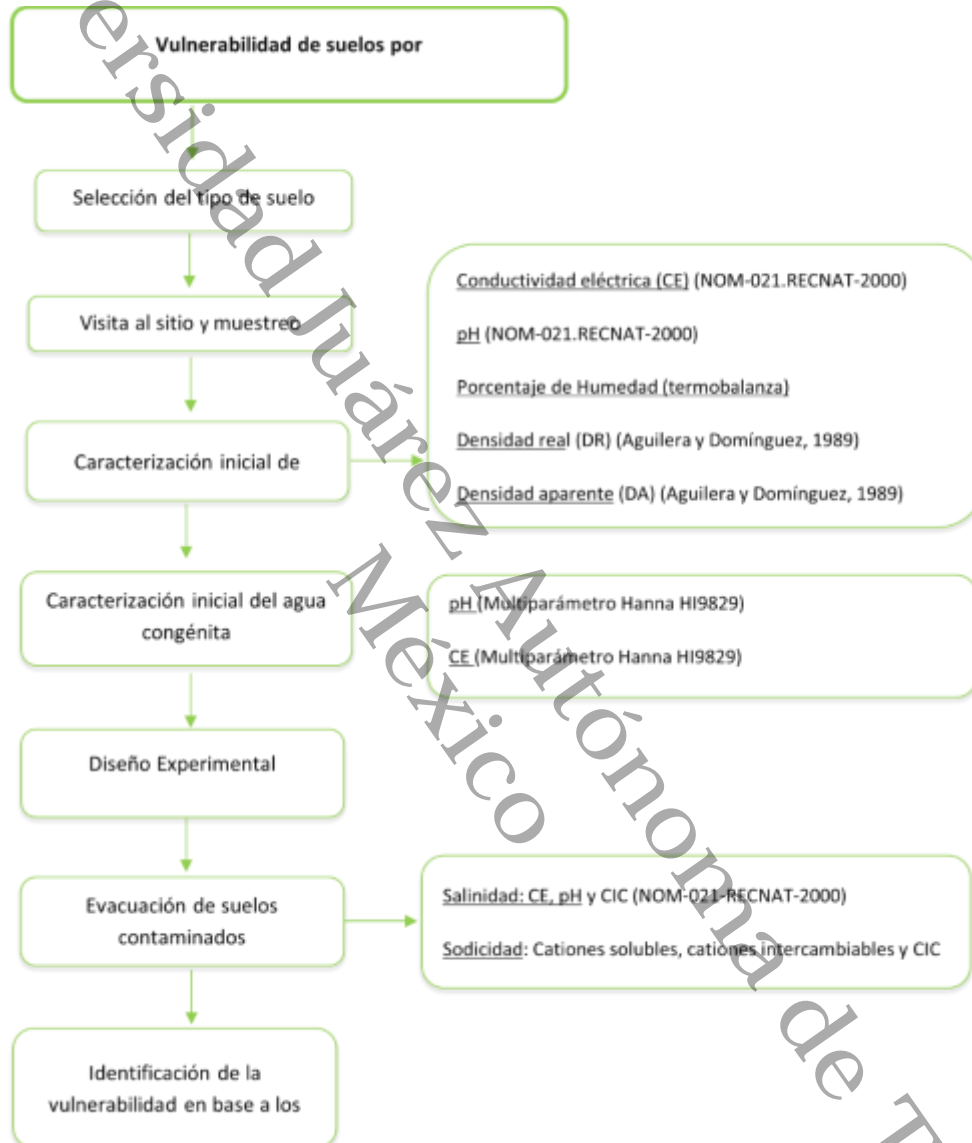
Vulnerabilidad de suelos por

Selección del tipo de suelo

Visita al sitio y muestreo

Caracterización inicial de

Conductividad eléctrica (CE) (NOM-021.RECNAT-2000)

pH (NOM-021.RECNAT-2000)

Porcentaje de Humedad (termobalanza)

Densidad real (DR) (Aguilera y Domínguez, 1989)

Densidad aparente (DA) (Aguilera y Domínguez, 1989)

Caracterización inicial del agua congénita

pH (Multiparámetro Hanna HI9829)

CE (Multiparámetro Hanna HI9829)

Diseño Experimental

Evacuación de suelos contaminados

Salinidad: CE, pH y CIC (NOM-021-RECNAT-2000)

Sodicidad: Cationes solubles, cationes intercambiables y CIC

Identificación de la vulnerabilidad en base a los

ersidad Juárez Autónoma de T
México